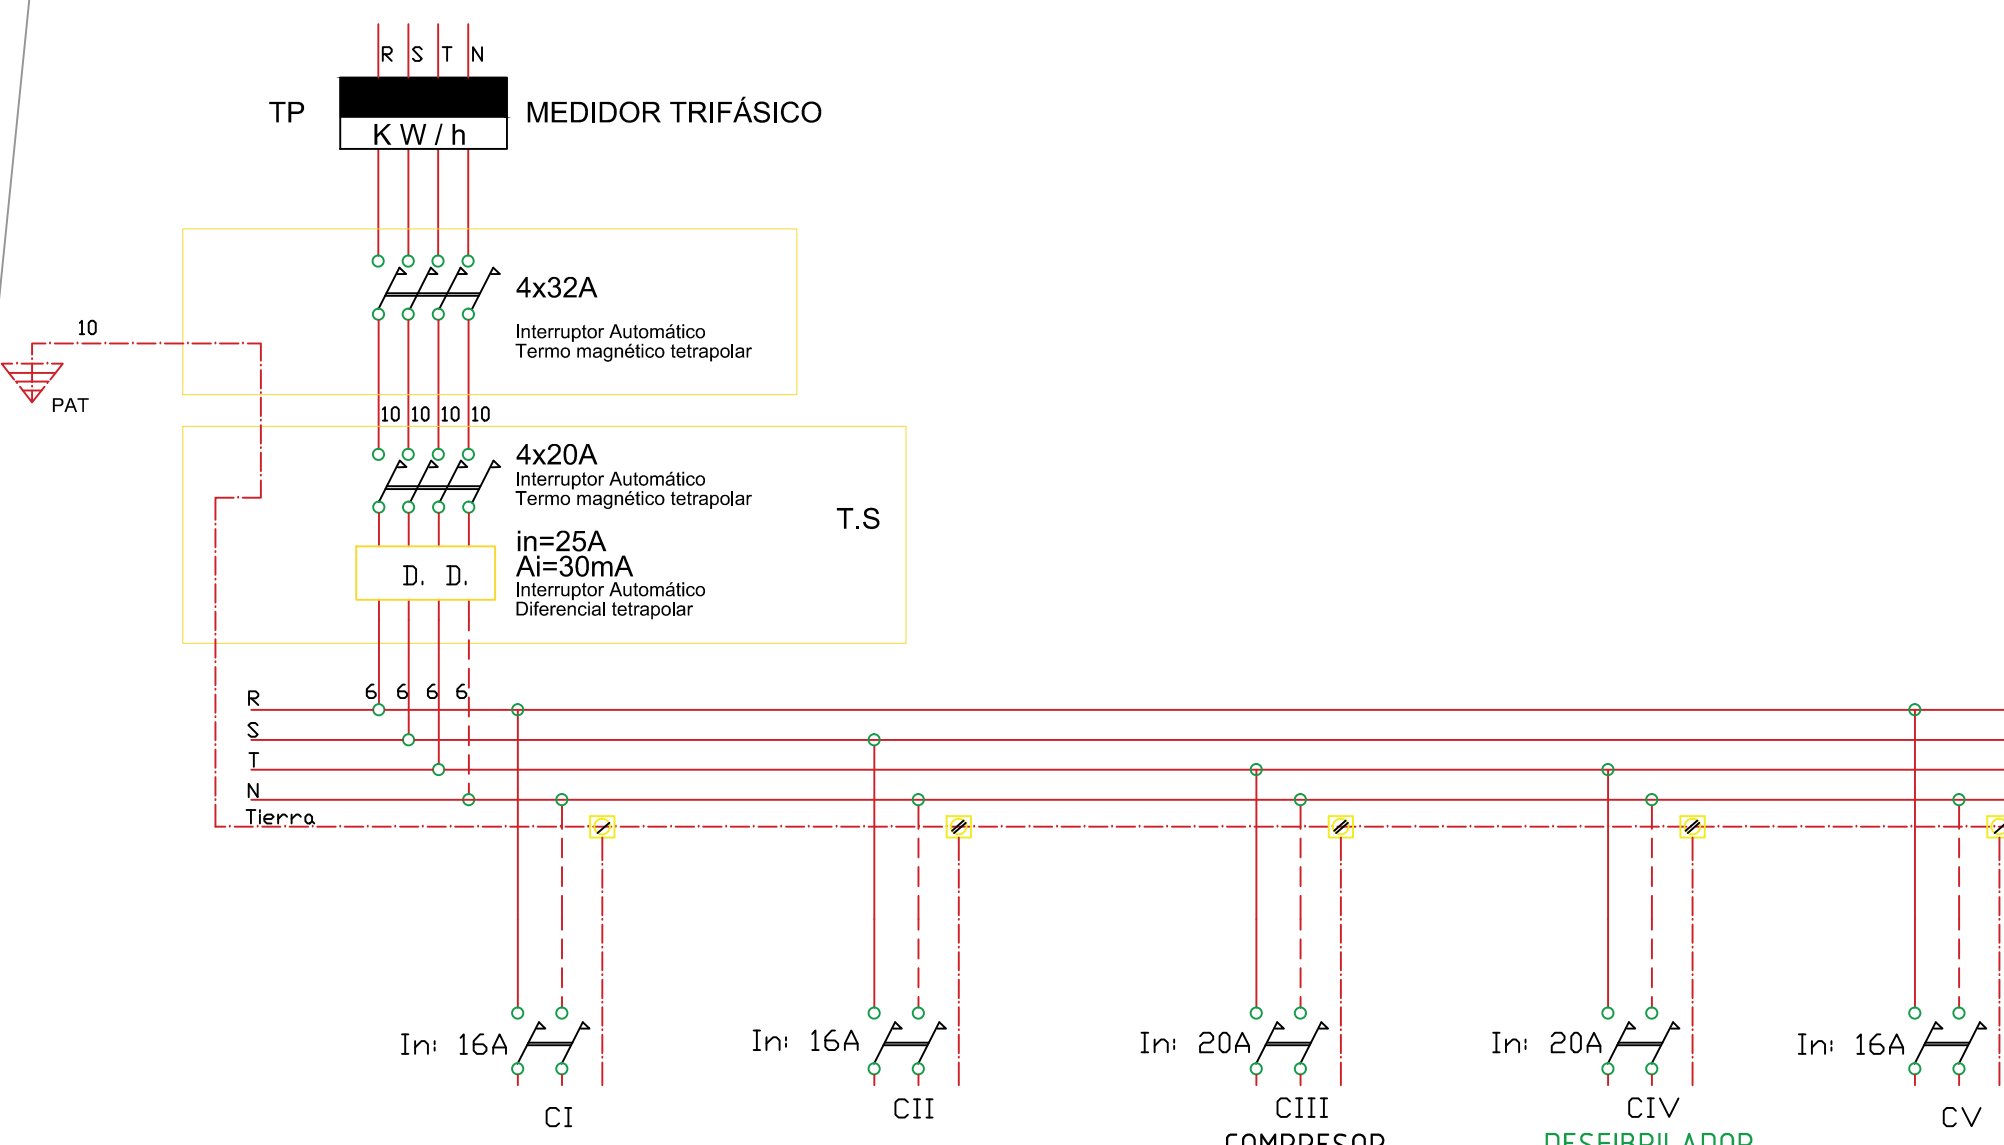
R S T N

TP

K W / h

MEDIDOR TRIFÁSICO

4x32A
Interruptor Automático
Termo magnético tetrapolar

10

PAT

10 10 10 10

4x20A
Interruptor Automático
Termo magnético tetrapolar

T.S

D. D.

in=25A
Ai=30mA
Interruptor Automático
Diferencial tetrapolar

6 6 6 6

R
S
T
N
Tierra

In: 16A
CI

In: 16A
CII

In: 20A
CIII
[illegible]

In: 20A
CIV
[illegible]

In: 16A
CV